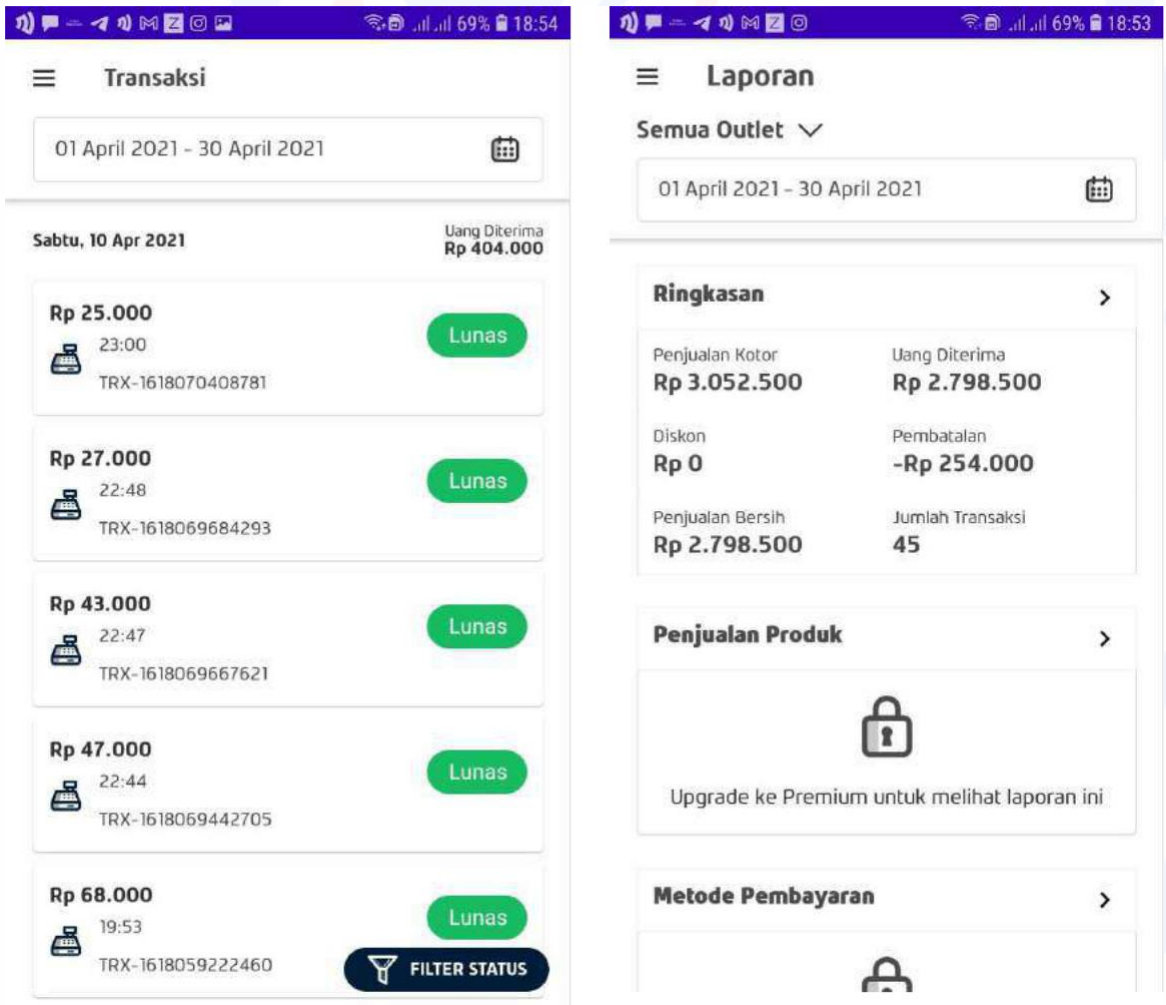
69% 18:54

Transaksi

01 April 2021 - 30 April 2021

Sabtu, 10 Apr 2021

Uang Diterima
Rp 404.000

Rp 25.000
23:00
TRX-1618070408781
Lunas

Rp 27.000
22:48
TRX-1618069684293
Lunas

Rp 43.000
22:47
TRX-1618069667621
Lunas

Rp 47.000
22:44
TRX-1618069442705
Lunas

Rp 68.000
19:53
TRX-1618059222460
Lunas

FILTER STATUS

69% 18:53

Laporan

Semua Outlet

01 April 2021 - 30 April 2021

Ringkasan

Penjualan Kotor
Rp 3.052.500

Uang Diterima
Rp 2.798.500

Diskon
Rp 0

Pembatalan
-Rp 254.000

Penjualan Bersih
Rp 2.798.500

Jumlah Transaksi
45

Penjualan Produk

Upgrade ke Premium untuk melihat laporan ini

Metode Pembayaran